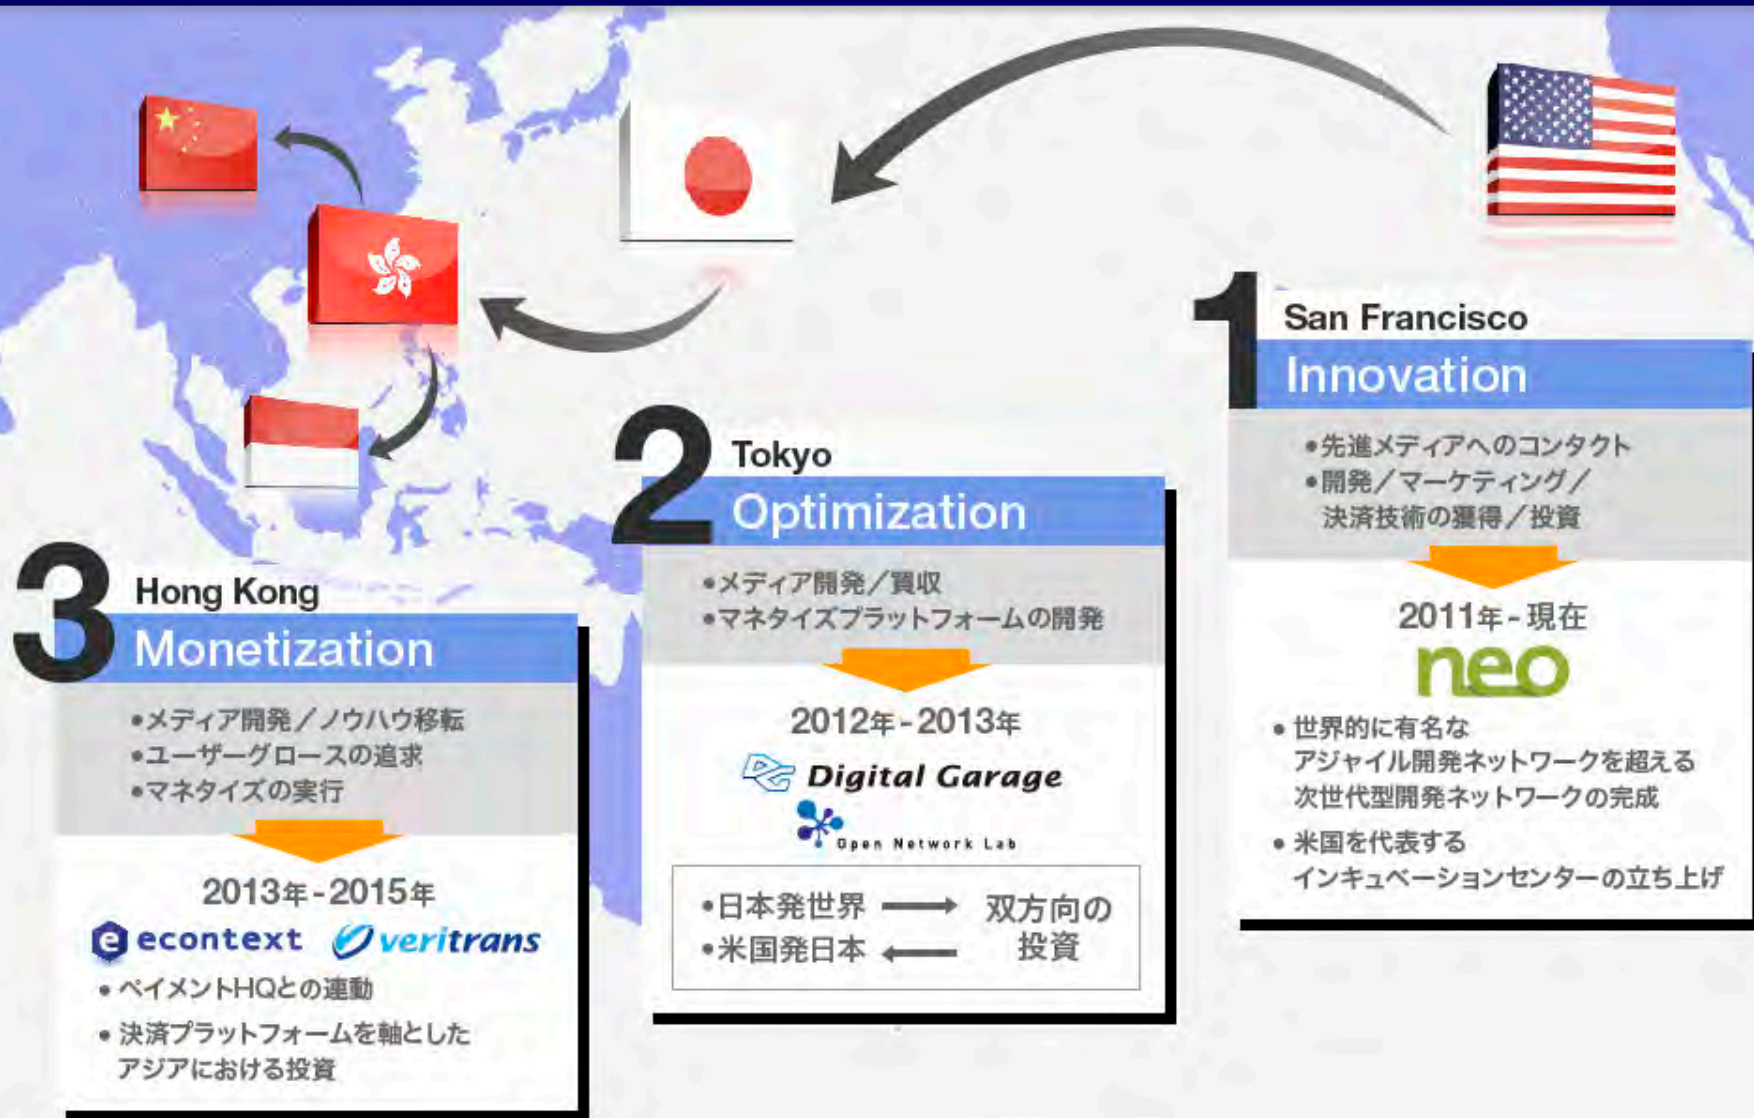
1 San Francisco
Innovation

•先進メディアへのコンタクト
•開発／マーケティング／決済技術の獲得／投資

2011年 - 現在
neo
• 世界的に有名なアジャイル開発ネットワークを超える次世代型開発ネットワークの完成
• 米国を代表するインキュベーションセンターの立ち上げ

2 Tokyo
Optimization

•メディア開発／買収
•マネタイズプラットフォームの開発

2012年 - 2013年
Digital Garage
Open Network Lab

•日本発世界 → 双方向の投資
•米国発日本 ←

3 Hong Kong
Monetization

•メディア開発／ノウハウ移転
•ユーザーグロースの追求
•マネタイズの実行

2013年 - 2015年
econtext veritrans
• ペイメントHQとの連動
• 決済プラットフォームを軸としたアジアにおける投資